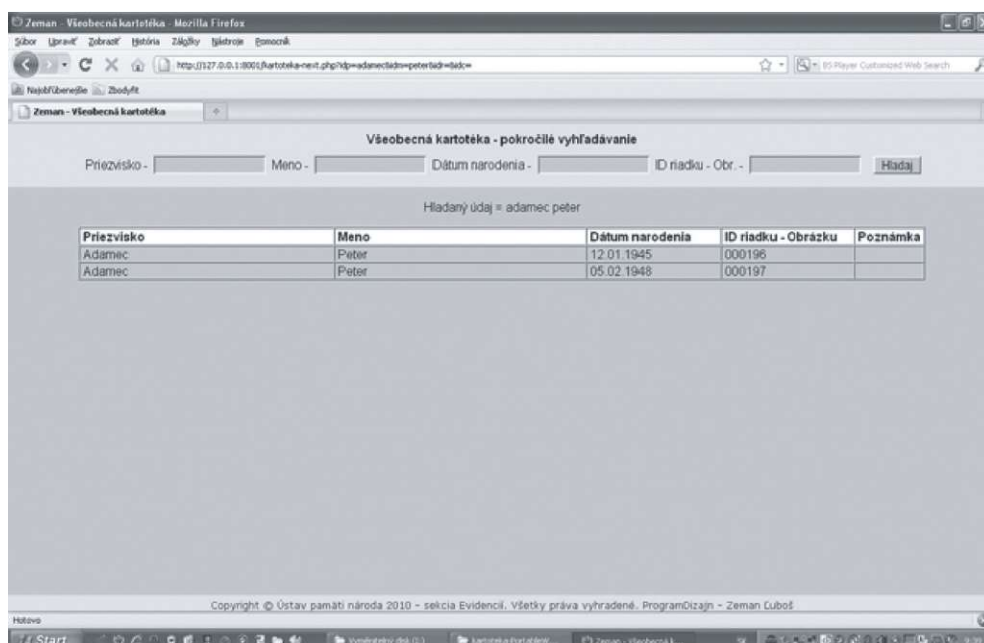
Zeman - Všeobecná kartotéka - Mozilla Firefox

Súbor Upraviť Zobraziť História Záložky Nástroje Pomocník

http://127.0.0.1:8001/kartoteka-next.php?dp=adamec&dm=peter&dr=&dc=

Najobľúbenejšie Zbodyfit

Zeman - Všeobecná kartotéka

Všeobecná kartotéka - pokročilé vyhľadávanie

Priezvisko - Meno - Dátum narodenia - ID riadku - Obr. - Hladaj

Hladaný údaj = adamec peter

| Priezvisko | Meno | Dátum narodenia | ID riadku - Obrázku | Poznámka |
|---|---|---|---|---|
| Adamec | Peter | 12.01.1945 | 000196 | |
| Adamec | Peter | 05.02.1948 | 000197 | |

Copyright © Ústav pamäti národa 2010 - sekcia Evidencií. Všetky práva vyhradené. ProgramDizajn - Zeman Ľuboš

Hotovo

Start